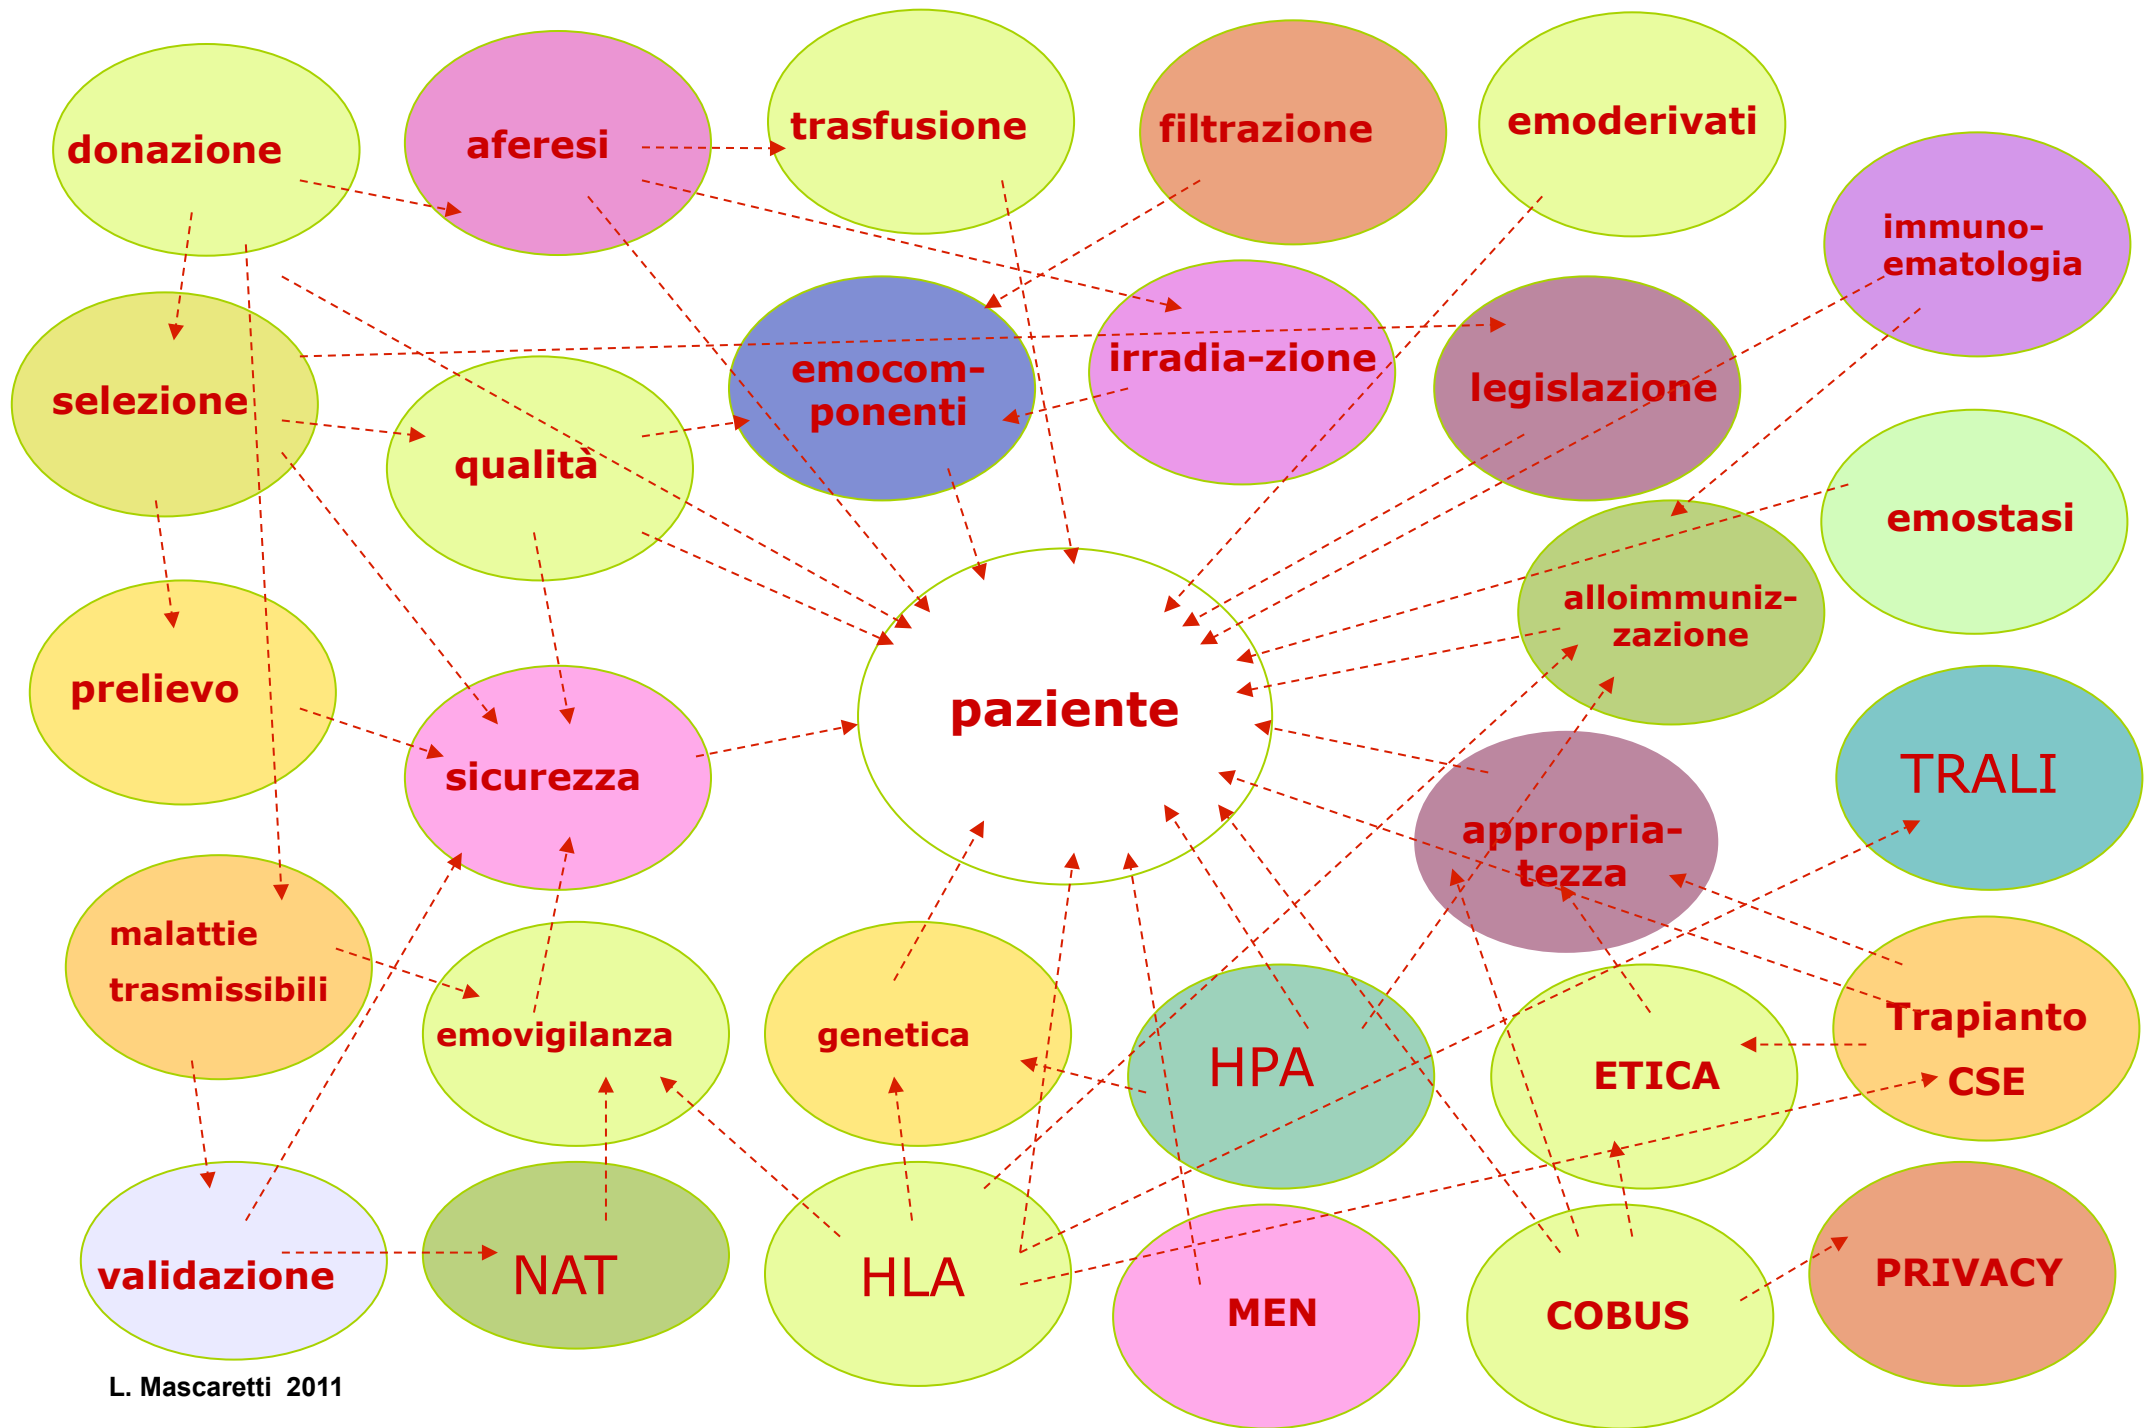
donazione

aferesi

trasfusione

filtrazione

emoderivati

immuno-ematologia

selezione

emocom-ponenti

irradia-zione

legislazione

qualità

emostasi

alloimmuniz-zazione

prelievo

paziente

sicurezza

TRALI

appropria-tezza

malattie trasmissibili

emovigilanza

genetica

HPA

ETICA

Trapianto CSE

validazione

NAT

HLA

MEN

COBUS

PRIVACY

L. Mascaretti 2011